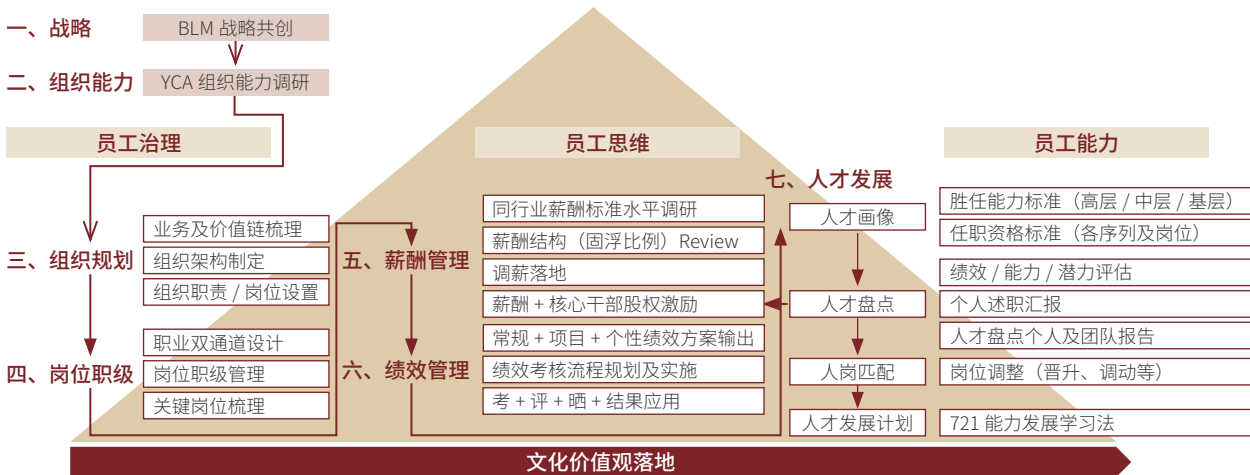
一、战略

BLM 战略共创

二、组织能力

YCA 组织能力调研

员工治理

员工思维

员工能力

三、组织规划

业务及价值链梳理

组织架构制定

组织职责 / 岗位设置

四、岗位职级

职业双通道设计

岗位职级管理

关键岗位梳理

五、薪酬管理

六、绩效管理

同行业薪酬标准水平调研

薪酬结构（固浮比例）Review

调薪落地

薪酬 + 核心干部股权激励

常规 + 项目 + 个性绩效方案输出

绩效考核流程规划及实施

考 + 评 + 晒 + 结果应用

七、人才发展

人才画像

人才盘点

人岗匹配

人才发展计划

胜任能力标准（高层 / 中层 / 基层）

任职资格标准（各序列及岗位）

绩效 / 能力 / 潜力评估

个人述职汇报

人才盘点个人及团队报告

岗位调整（晋升、调动等）

721 能力发展学习法

文化价值观落地